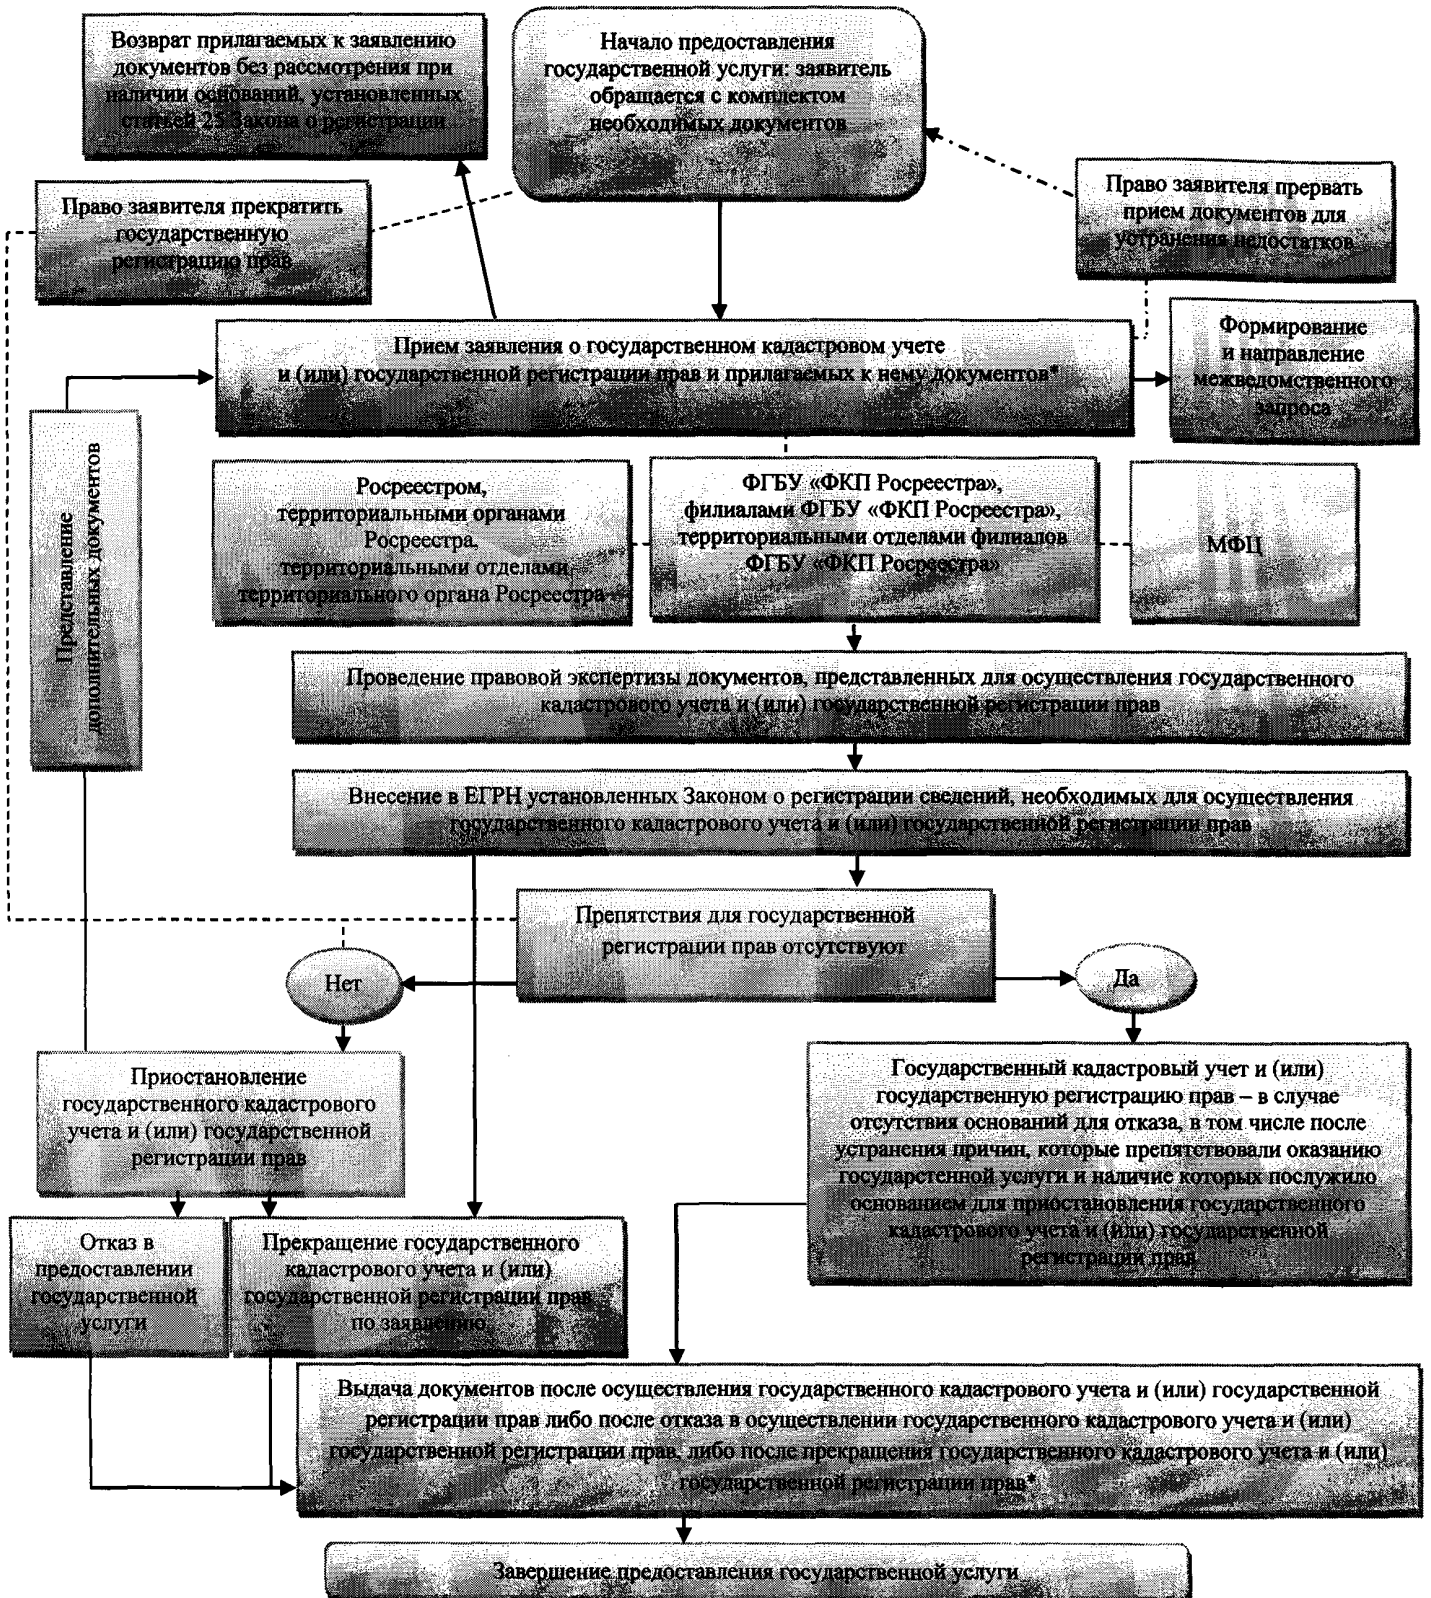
Возврат прилагаемых к заявлению документов без рассмотрения при наличии оснований, установленных статьей 25 Закона о регистрации

Начало предоставления государственной услуги: заявитель обращается с комплектом необходимых документов

Право заявителя прекратить государственную регистрацию прав

Право заявителя прервать прием документов для устранения недостатков

Прием заявления о государственном кадастровом учете и (или) государственной регистрации прав и прилагаемых к нему документов*

Формирование и направление межведомственного запроса

Представление дополнительных документов

Росреестром, территориальными органами Росреестра, территориальными отделами территориального органа Росреестра

ФГБУ «ФКП Росреестра», филиалами ФГБУ «ФКП Росреестра», территориальными отделами филиалов ФГБУ «ФКП Росреестра»

МФЦ

Проведение правовой экспертизы документов, представленных для осуществления государственного кадастрового учета и (или) государственной регистрации прав

Внесение в ЕГРН установленных Законом о регистрации сведений, необходимых для осуществления государственного кадастрового учета и (или) государственной регистрации прав

Препятствия для государственной регистрации прав отсутствуют

Нет

Да

Приостановление государственного кадастрового учета и (или) государственной регистрации прав

Государственный кадастровый учет и (или) государственную регистрацию прав – в случае отсутствия оснований для отказа, в том числе после устранения причин, которые препятствовали оказанию государстенной услуги и наличие которых послужило основанием для приостановления государственного кадастрового учета и (или) государственной регистрации прав

Отказ в предоставлении государственной услуги

Прекращение государственного кадастрового учета и (или) государственной регистрации прав по заявлению

Выдача документов после осуществления государственного кадастрового учета и (или) государственной регистрации прав либо после отказа в осуществлении государственного кадастрового учета и (или) государственной регистрации прав, либо после прекращения государственного кадастрового учета и (или) государственной регистрации прав*

Завершение предоставления государственной услуги